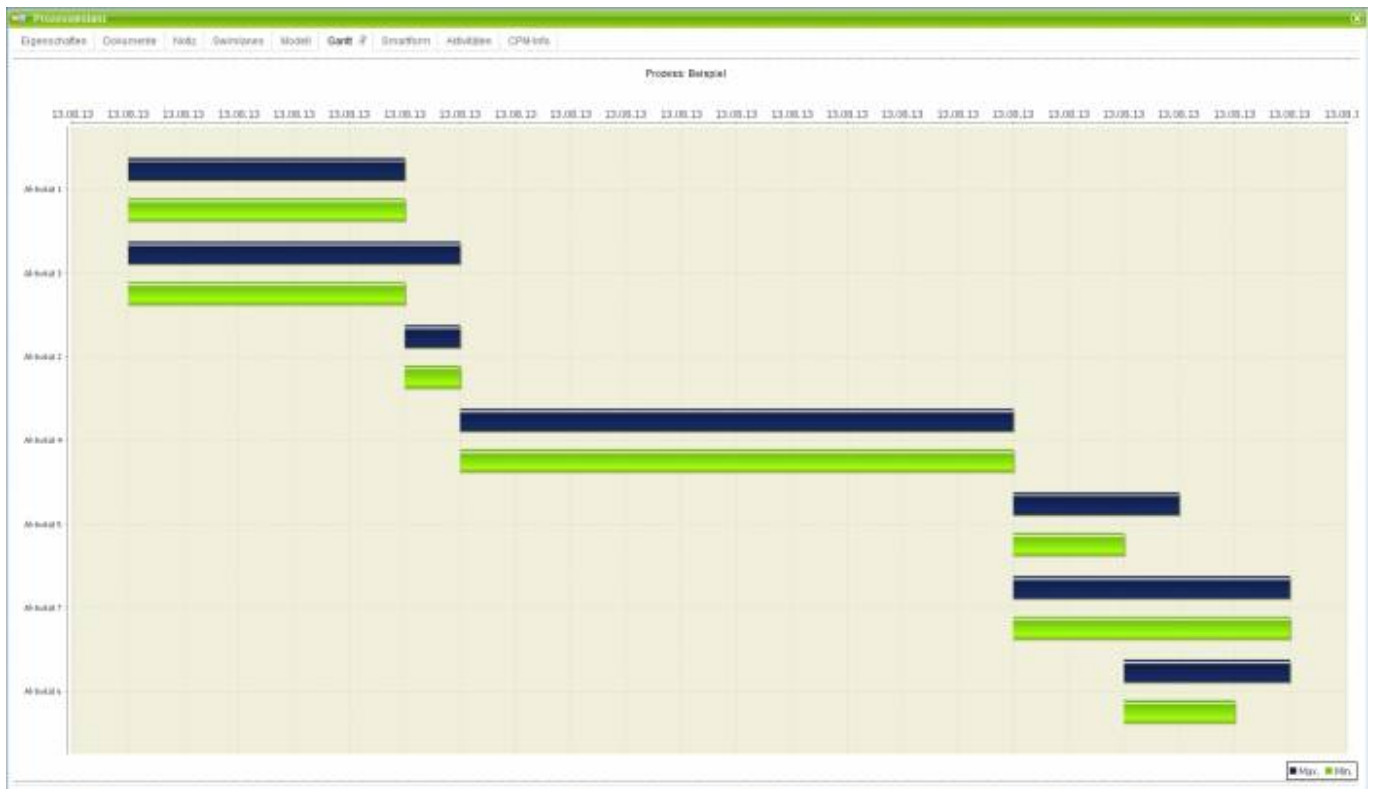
Prozessassistent

Eigenschaften | Dokumente | Notiz | Swimlanes | Modell | Gantt | Smartform | Aktivitäten | CPM-Info

Prozess: Beispiel

13.08.13 13.08.13 13.08.13 13.08.13 13.08.13 13.08.13 13.08.13 13.08.13 13.08.13 13.08.13 13.08.13 13.08.13 13.08.13 13.08.13 13.08.13 13.08.13 13.08.13 13.08.13 13.08.13 13.08.13 13.08.13 13.08.13 13.08.13 13.08.1

Aktivität 1
Aktivität 3
Aktivität 2
Aktivität 4
Aktivität 5
Aktivität 7
Aktivität 6

Max. Min.